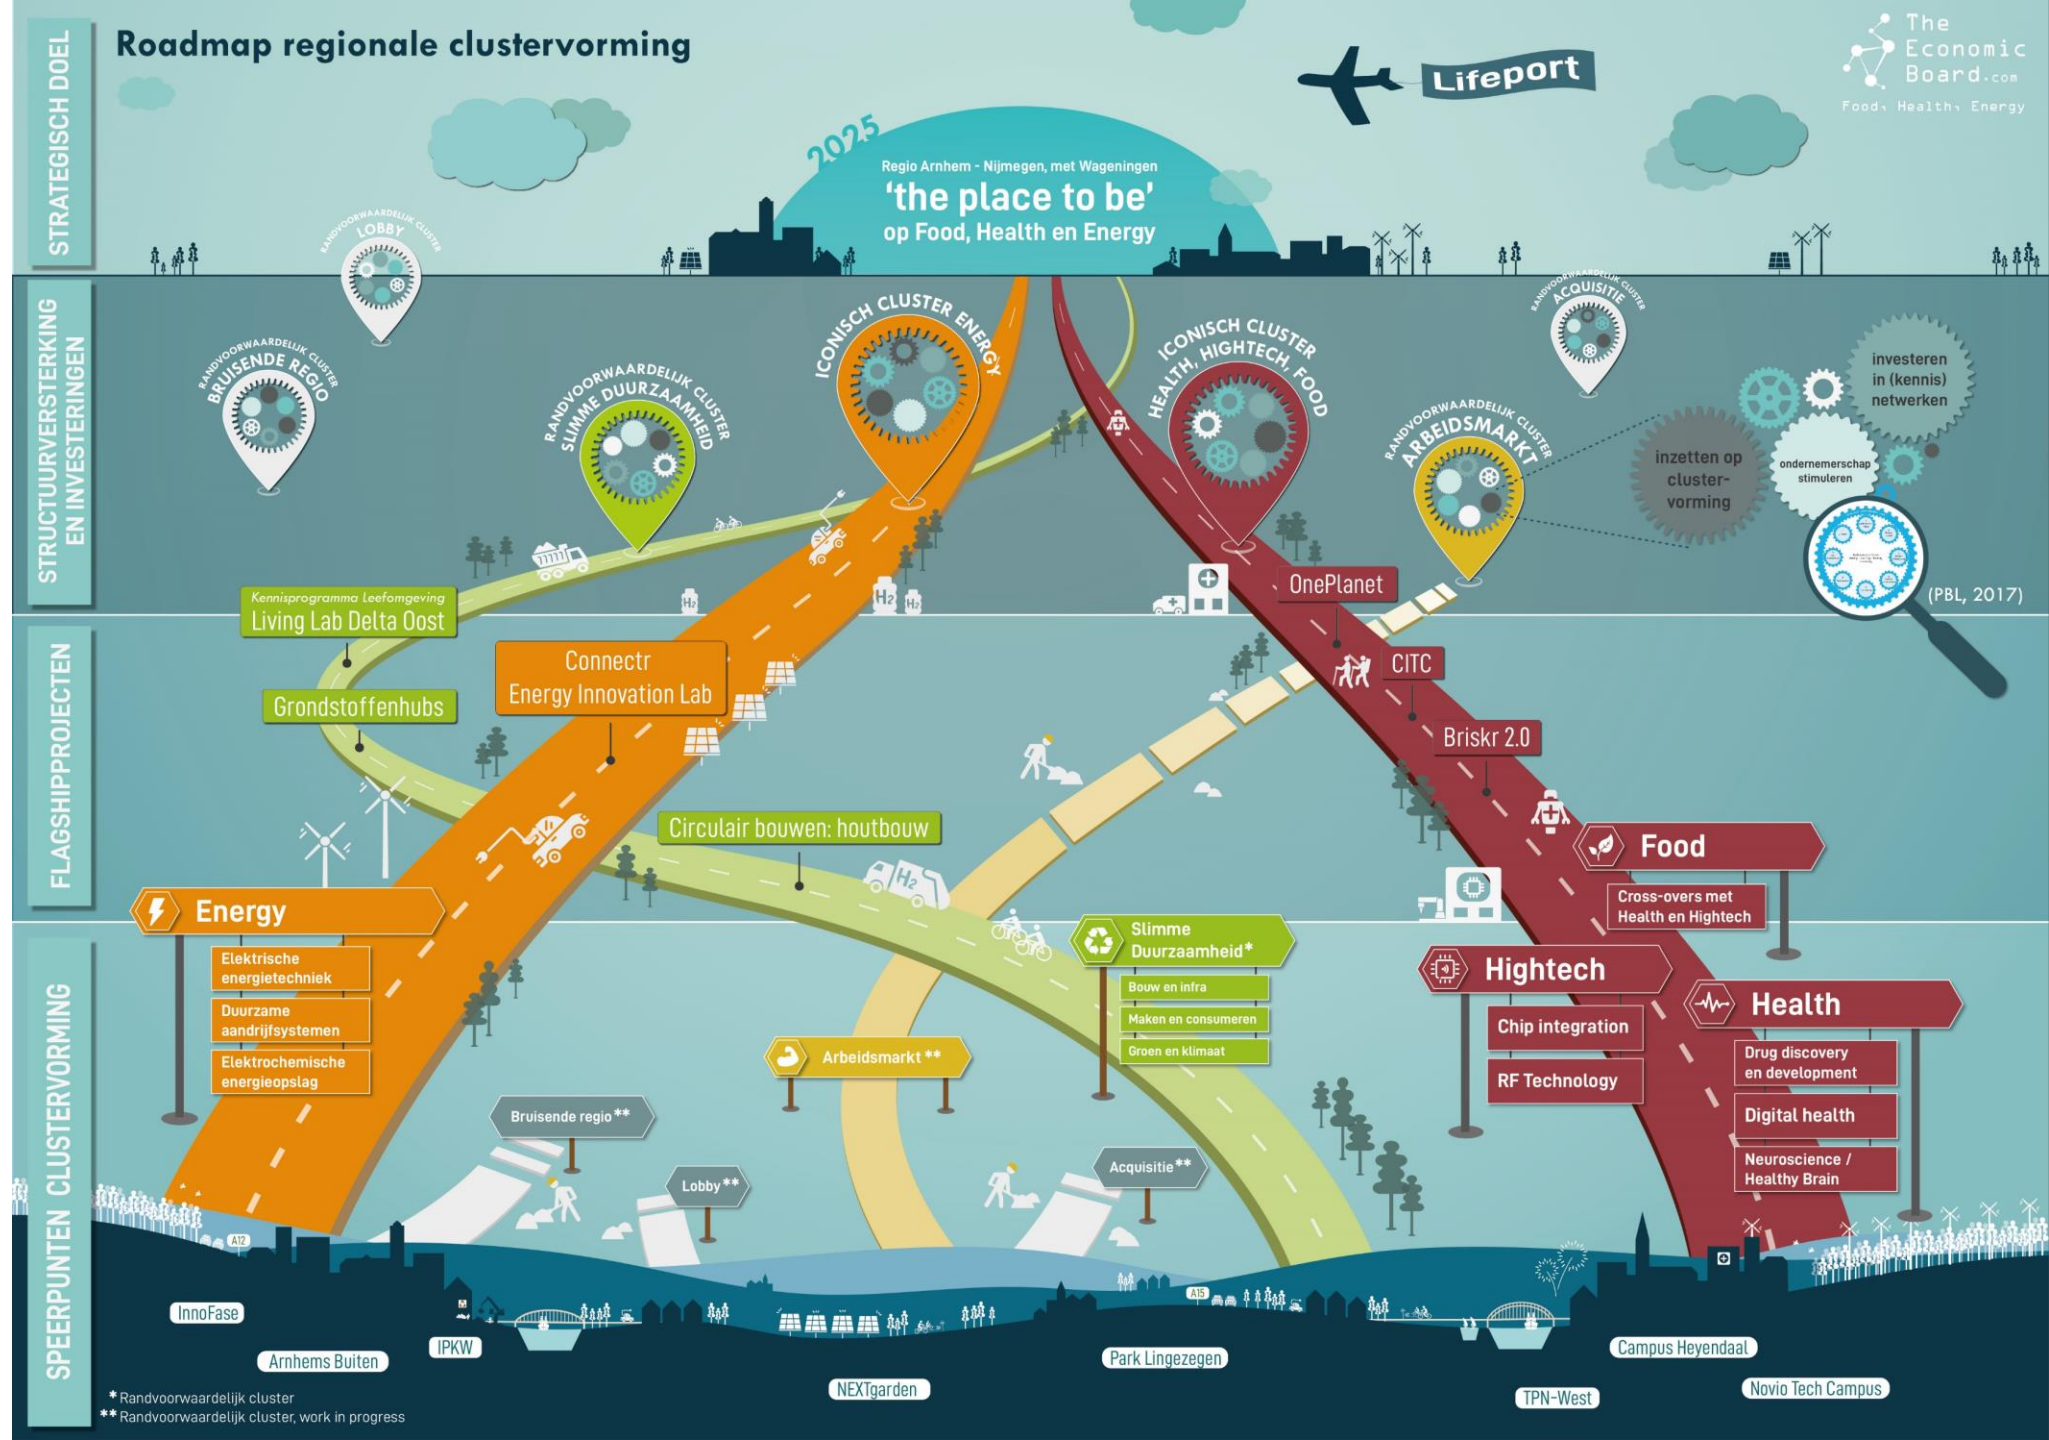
STRATEGISCH DOEL

Roadmap regionale clustervorming

Lifeport

The Economic Board.com
Food, Health, Energy

2025

Regio Arnhem - Nijmegen, met Wageningen
'the place to be'
op Food, Health en Energy

STRUCTUURVERSTERKING EN INVESTERINGEN

RANDVOORWAARDELIJK CLUSTER LOBBY

RANDVOORWAARDELIJK CLUSTER BRUISENDE REGIO

RANDVOORWAARDELIJK CLUSTER SLIMME DUURZAAMHEID

ICONISCH CLUSTER ENERGY

ICONISCH CLUSTER HEALTH, HIGHTECH, FOOD

RANDVOORWAARDELIJK CLUSTER ACQUISITIE

RANDVOORWAARDELIJK CLUSTER ARBEIDSMARKT

investeren in (kennis) netwerken

inzetten op cluster-vorming

ondernemerschap stimuleren

(PBL, 2017)

FLAGSHIPPROJECTEN

Kennisprogramma Leefomgeving
Living Lab Delta Oost

Grondstoffenhubs

Connectr
Energy Innovation Lab

OnePlanet

CITC

Briskr 2.0

Circulair bouwen: houtbouw

SPEERPUNTEN CLUSTERVORMING

Energy
Elektrische energietechniek
Duurzame aandrijfsystemen
Elektrochemische energieopslag

Slimme Duurzaamheid*
Bouw en infra
Maken en consumeren
Groen en klimaat

Arbeidsmarkt **

Bruisende regio **

Lobby **

Acquisitie **

Food
Cross-overs met Health en Hightech

Hightech
Chip integration
RF Technology

Health
Drug discovery en development
Digital health
Neuroscience / Healthy Brain

A12
A15

InnoFase
Arnhems Buiten
IPKW
NEXTgarden
Park Lingezegen
Campus Heyendaal
TPN-West
Novio Tech Campus

* Randvoorwaardelijk cluster
** Randvoorwaardelijk cluster, work in progress